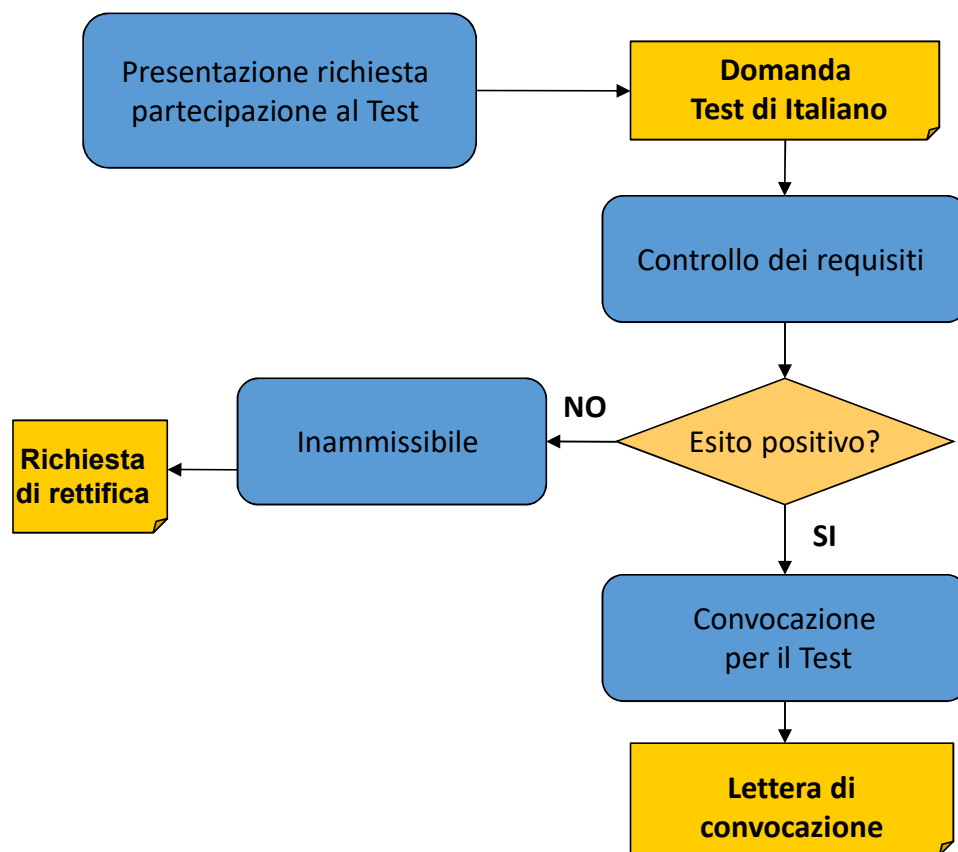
Presentazione richiesta partecipazione al Test

Domanda
Test di Italiano

Controllo dei requisiti

Esito positivo?

NO

Inammissibile

Richiesta di rettifica

SI

Convocazione per il Test

Lettera di convocazione